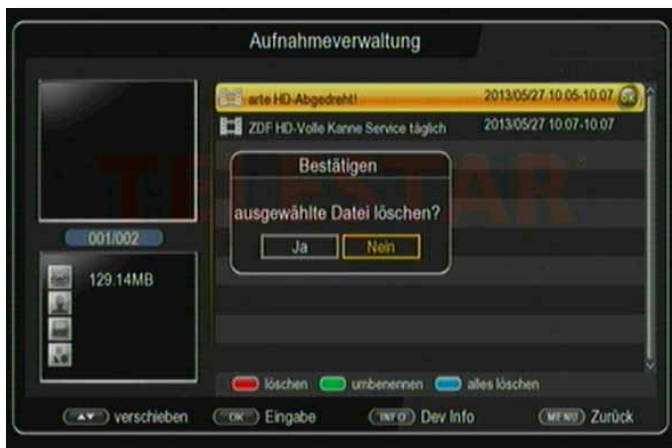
Aufnahmeverwaltung

arte HD-Abgedreht! 2013/05/27 10:05-10:07

ZDF HD-Volle Kanne Service täglich 2013/05/27 10:07-10:07

TELESTAR

Bestätigen

ausgewählte Datei löschen?

Ja Nein

001/002

129.14MB

löschen umbenennen alles löschen

▲▼ verschieben OK Eingabe INFO Dev Info MENU Zurück